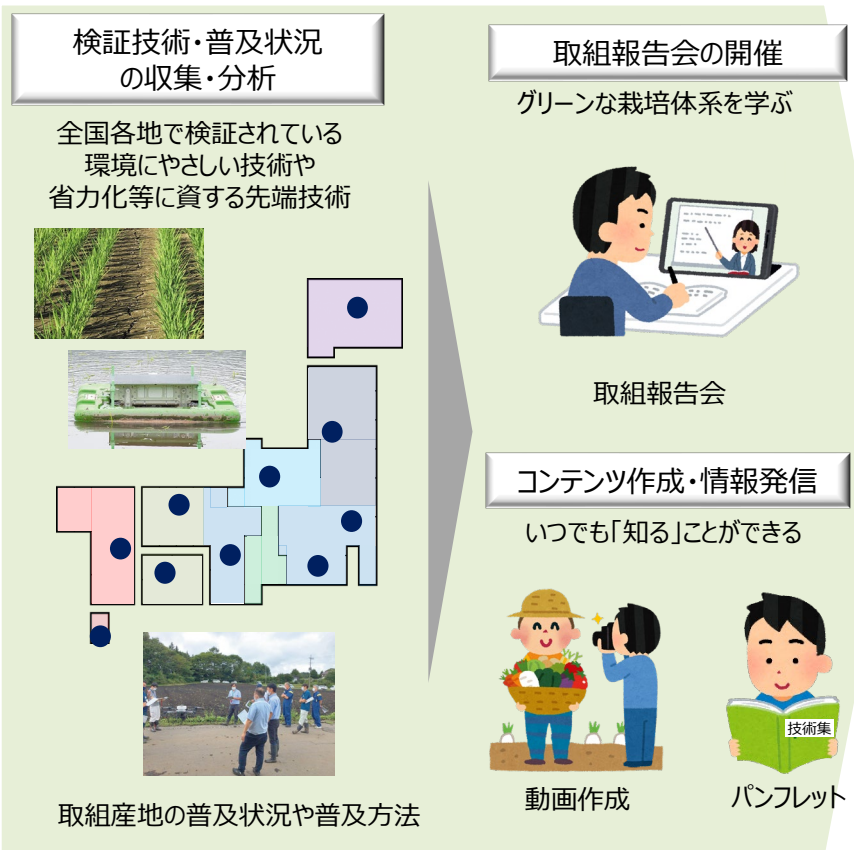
検証技術・普及状況の収集・分析

全国各地で検証されている環境にやさしい技術や省力化等に資する先端技術

取組産地の普及状況や普及方法

取組報告会の開催

グリーンな栽培体系を学ぶ

取組報告会

コンテンツ作成・情報発信

いつでも「知る」ことができる

技術集

動画作成

パンフレット